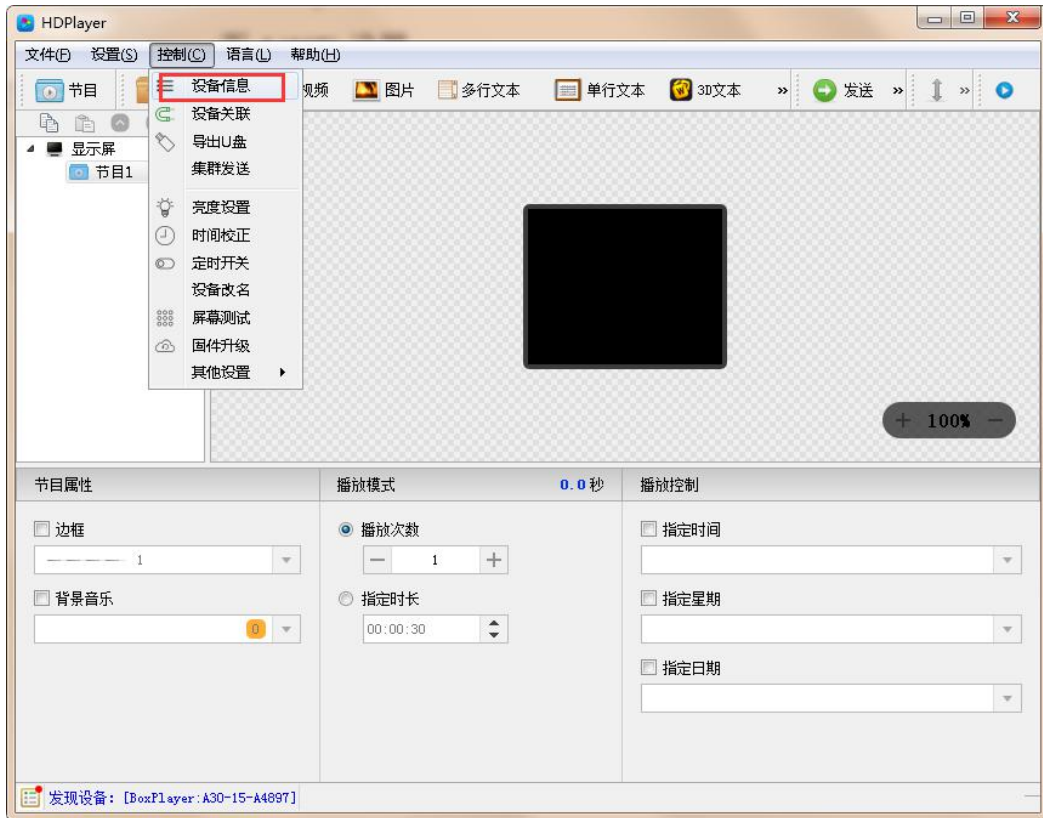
HDPlayer

文件(F) 设置(S) 控制(C) 语言(L) 帮助(H)

节目 视频 图片 多行文本 单行文本 3D文本 » 发送 » »

显示屏
节目1

设备信息
设备关联
导出U盘
集群发送
亮度设置
时间校正
定时开关
设备改名
屏幕测试
固件升级
其他设置

+ 100% −

节目属性
边框
1
背景音乐
0

播放模式 0.0 秒
播放次数
− 1 +
指定时长
00:00:30

播放控制
指定时间
指定星期
指定日期

发现设备：[BoxPlayer:A30-15-A4897]